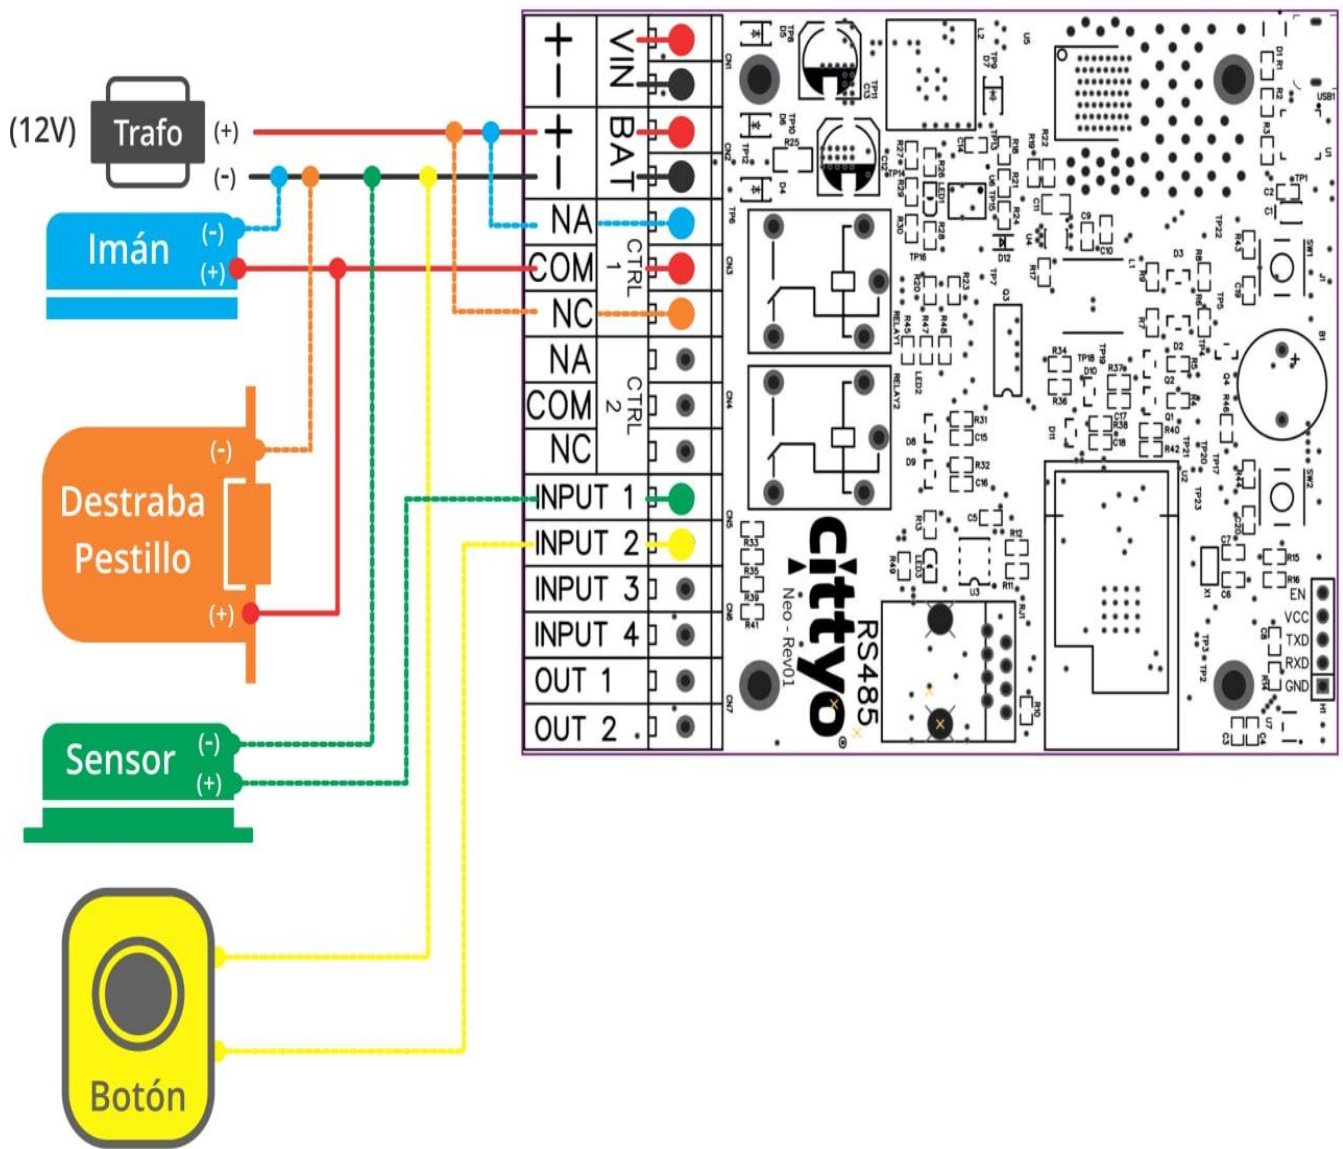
(12V) Trafo (+) (-)

Imán (-) (+)

Destraba Pestillo (-) (+)

Sensor (-) (+)

Botón

+ − VIN
+ − BAT
NA
COM CTRL 1
NC
NA
COM CTRL 2
NC
INPUT 1
INPUT 2
INPUT 3
INPUT 4
OUT 1
OUT 2

cittyo®
Neo - Rev01
RS485

EN
VCC
TXD
RXD
GND